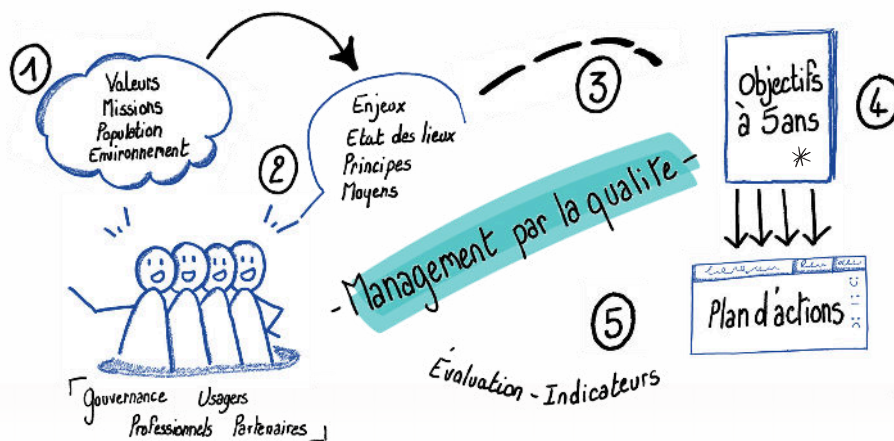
1

Valeurs
Missions
Population
Environnement

2

Enjeux
Etat des lieux
Principes
Moyens

3

Objectifs à 5ans

4

- Management par la qualité -

Plan d'actions

5

Évaluation - Indicateurs

Gouvernance Usagers
Professionnels Partenaires